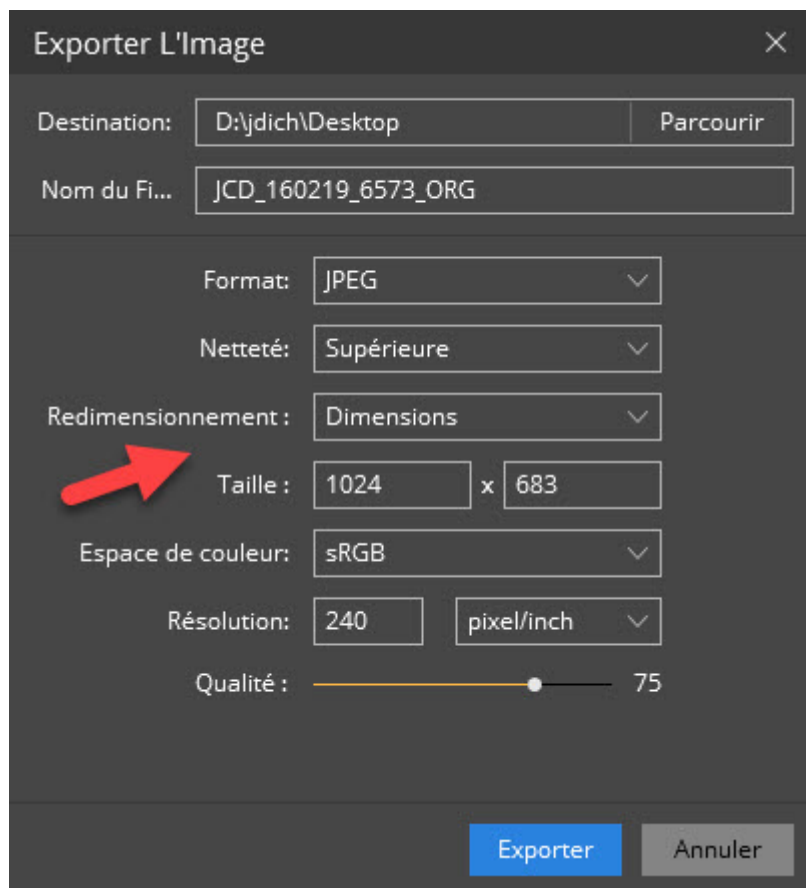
Exporter L'Image

Destination: D:\jdich\Desktop Parcourir

Nom du Fi... JCD_160219_6573_ORG

Format: JPEG

Netteté: Supérieure

Redimensionnement : Dimensions

Taille : 1024 x 683

Espace de couleur: sRGB

Résolution: 240 pixel/inch

Qualité : 75

Exporter Annuler